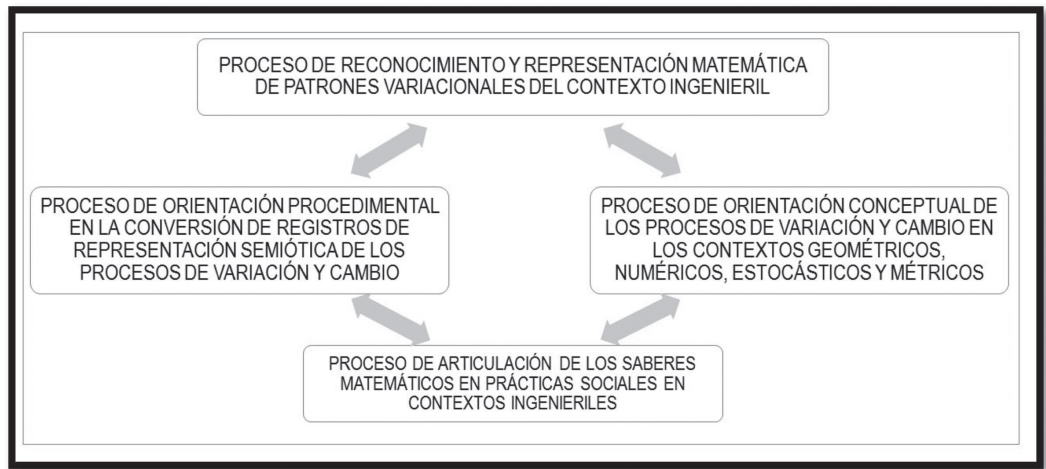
PROCESO DE RECONOCIMIENTO Y REPRESENTACIÓN MATEMÁTICA DE PATRONES VARIACIONALES DEL CONTEXTO INGENIERIL

PROCESO DE ORIENTACIÓN PROCEDIMENTAL EN LA CONVERSIÓN DE REGISTROS DE REPRESENTACIÓN SEMIÓTICA DE LOS PROCESOS DE VARIACIÓN Y CAMBIO

PROCESO DE ORIENTACIÓN CONCEPTUAL DE LOS PROCESOS DE VARIACIÓN Y CAMBIO EN LOS CONTEXTOS GEOMÉTRICOS, NUMÉRICOS, ESTOCÁSTICOS Y MÉTRICOS

PROCESO DE ARTICULACIÓN DE LOS SABERES MATEMÁTICOS EN PRÁCTICAS SOCIALES EN CONTEXTOS INGENIERILES